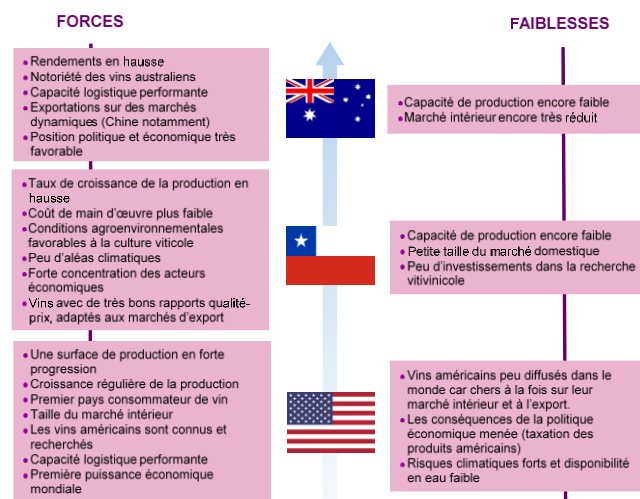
FORCES

FAIBLESSES

• Rendements en hausse
• Notoriété des vins australiens
• Capacité logistique performante
• Exportations sur des marchés dynamiques (Chine notamment)
• Position politique et économique très favorable

• Capacité de production encore faible
• Marché intérieur encore très réduit

• Taux de croissance de la production en hausse
• Coût de main d'œuvre plus faible
• Conditions agroenvironnementales favorables à la culture viticole
• Peu d'aléas climatiques
• Forte concentration des acteurs économiques
• Vins avec de très bons rapports qualité-prix, adaptés aux marchés d'export

• Capacité de production encore faible
• Petite taille du marché domestique
• Peu d'investissements dans la recherche vitivinicole

• Une surface de production en forte progression
• Croissance régulière de la production
• Premier pays consommateur de vin
• Taille du marché intérieur
• Les vins américains sont connus et recherchés
• Capacité logistique performante
• Première puissance économique mondiale

• Vins américains peu diffusés dans le monde car chers à la fois sur leur marché intérieur et à l'export.
• Les conséquences de la politique économique menée (taxation des produits américains)
• Risques climatiques forts et disponibilité en eau faible